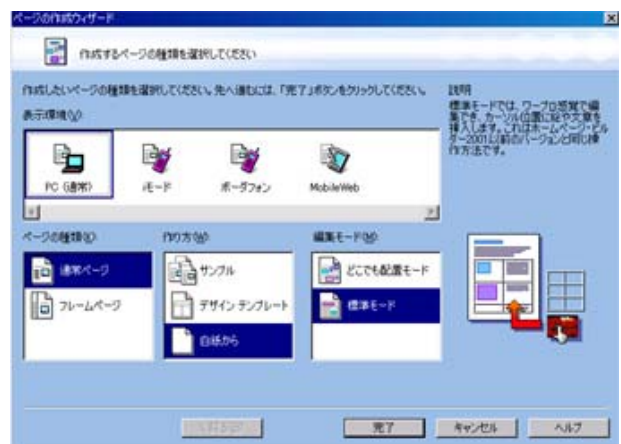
ページの作成ウィザード

作成するページの種類を選択してください

作成したいページの種類を選択してください。先へ進むには、「完了」ボタンをクリックしてください。

表示環境(V)

PC (通常)

iモード

ボーダフォン

MobileWeb

説明
標準モードでは、ワープロ感覚で編集でき、カーソル位置に絵や文章を挿入します。これはホームページ・ビルダー2001以前のバージョンと同じ操作方法です。

ページの種類(K)

通常ページ

フレームページ

作り方(W)

サンプル

デザイン テンプレート

白紙から

編集モード(M)

どこでも配置モード

標準モード

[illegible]

完了

キャンセル

ヘルプ